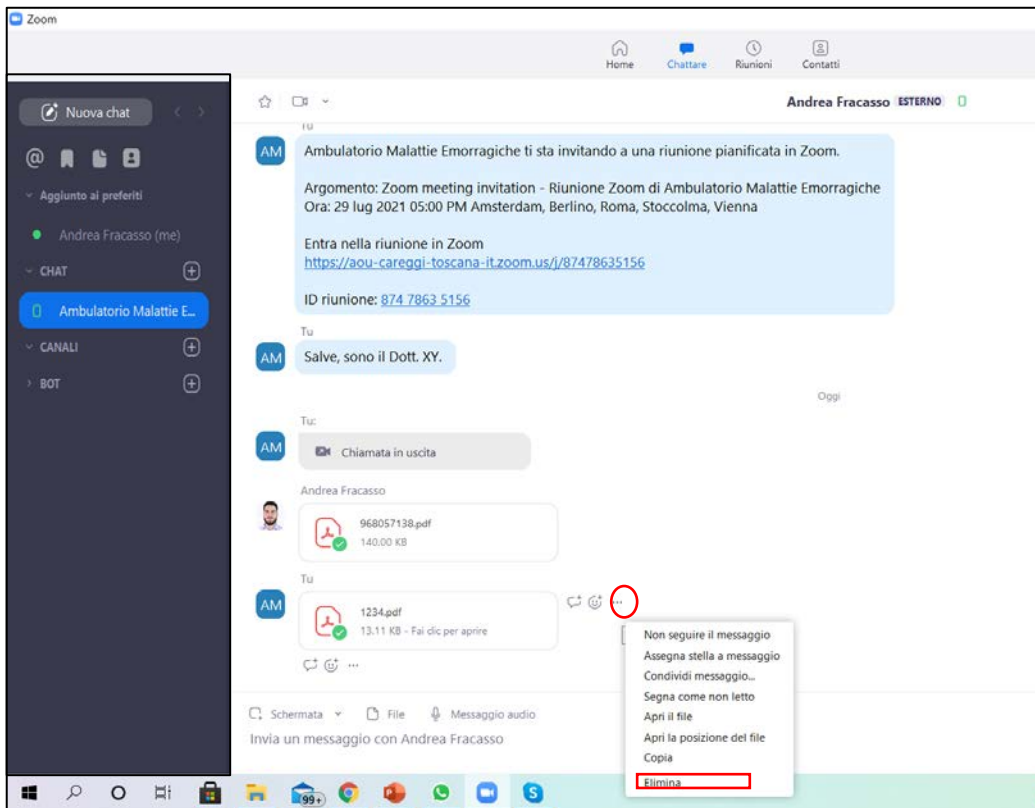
Zoom

Home Chattare Riunioni Contatti

Nuova chat

Aggiunto ai preferiti

Andrea Fracasso (me)

CHAT

Ambulatorio Malattie E...

CANALI

BOT

Andrea Fracasso ESTERNO

Tu

AM

Ambulatorio Malattie Emorragiche ti sta invitando a una riunione pianificata in Zoom.

Argomento: Zoom meeting invitation - Riunione Zoom di Ambulatorio Malattie Emorragiche
Ora: 29 lug 2021 05:00 PM Amsterdam, Berlino, Roma, Stoccolma, Vienna

Entra nella riunione in Zoom
https://aou-careggi-toscana-it.zoom.us/j/87478635156

ID riunione: 874 7863 5156

Tu

AM

Salve, sono il Dott. XY.

Oggi

Tu:

AM

Chiamata in uscita

Andrea Fracasso

968057138.pdf
140.00 KB

Tu

AM

1234.pdf
13.11 KB - Fai clic per aprire

...

Non seguire il messaggio
Assegna stella a messaggio
Condividi messaggio...
Segna come non letto
Apri il file
Apri la posizione del file
Copia
Elimina

Schermata File Messaggio audio

Invia un messaggio con Andrea Fracasso

99+